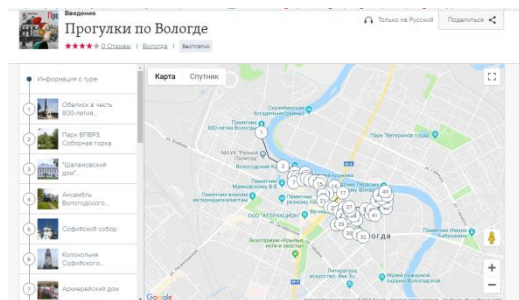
Введение
Прогулки по Вологде
★★★★★ 0 Отзывы | Вологда | Бесплатно

Только на Русский
Поделиться

Информация о туре
1 Обелиск в честь 800-летия...
2 Парк ВПВРЗ, Соборная горка
3 "Шаламовский дом"...
4 Ансамбль Вологодского...
5 Софийский собор
6 Колокольня Софийского...
7 Архиерейский дом

Карта
Спутник

Памятник 800 летия Вологды
Скульпторская Богородская церковь
Памятник Ветеранам Труда
МБУК "Музей Пожгос"
Вологодский парк
Памятник Макарьевому В.В.
Памятник воинам-интернационалистам
ООО "АТТРАКЦИОН"
Парк Ветеранов труда
Экзотариум "Крылья, лапы и хвосты"
Вологда
Литературы, искусства, век XX
Музей кружевной Вологодские
Памятник Ивану Федорову
Google